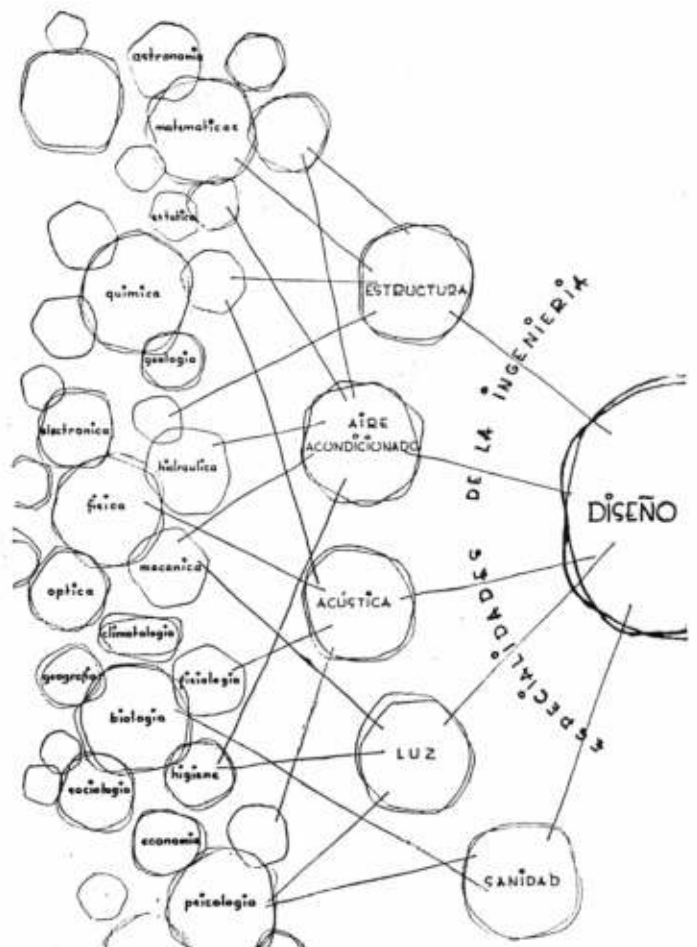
astronomia
matematicas
estatica
quimica
geologia
electronica
hidraulica
fisica
mecanica
optica
climatologia
geografia
fisiologia
biologia
higiene
sociologia
economia
psicologia

ESTRUCTURA
AIRE ACONDICIONADO
ACUSTICA
LUZ
SANIDAD

DISEÑO

DE LA INGENIERIA
ESPECIALIDADES